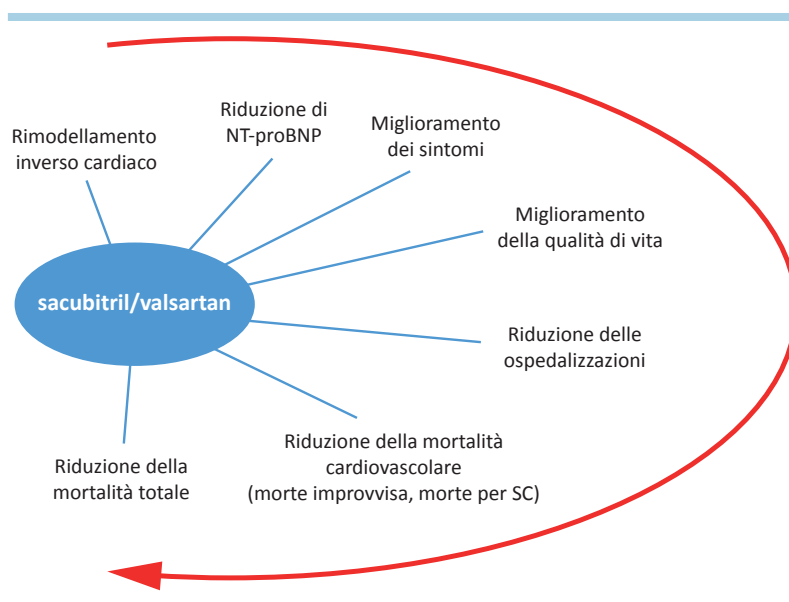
Riduzione di
NT-proBNP

Rimodellamento
inverso cardiaco

Miglioramento
dei sintomi

Miglioramento
della qualità di vita

sacubitril/valsartan

Riduzione delle
ospedalizzazioni

Riduzione della mortalità
cardiovascolare
(morte improvvisa, morte per SC)

Riduzione della
mortalità totale